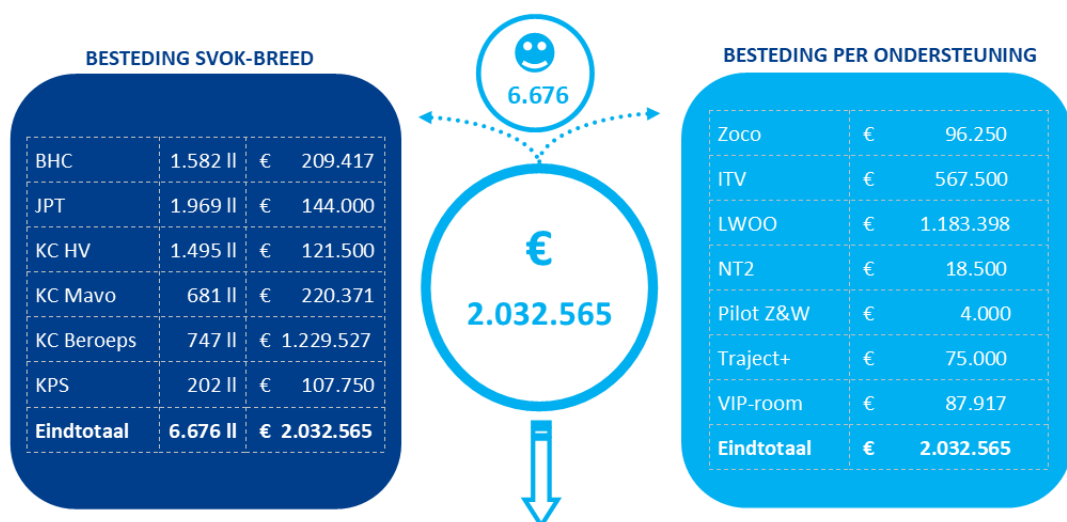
BESTEDING SVOK-BREED

| | | |
|---|---|---|
| BHC | 1.582 ll | € 209.417 |
| JPT | 1.969 ll | € 144.000 |
| KC HV | 1.495 ll | € 121.500 |
| KC Mavo | 681 ll | € 220.371 |
| KC Beroeps | 747 ll | € 1.229.527 |
| KPS | 202 ll | € 107.750 |
| **Eindtotaal** | **6.676 ll** | **€ 2.032.565** |

6.676

€

2.032.565

BESTEDING PER ONDERSTEUNING

| | | |
|---|---|---|
| Zoco | € | 96.250 |
| ITV | € | 567.500 |
| LWOO | € | 1.183.398 |
| NT2 | € | 18.500 |
| Pilot Z&W | € | 4.000 |
| Traject+ | € | 75.000 |
| VIP-room | € | 87.917 |
| **Eindtotaal** | **€** | **2.032.565** |